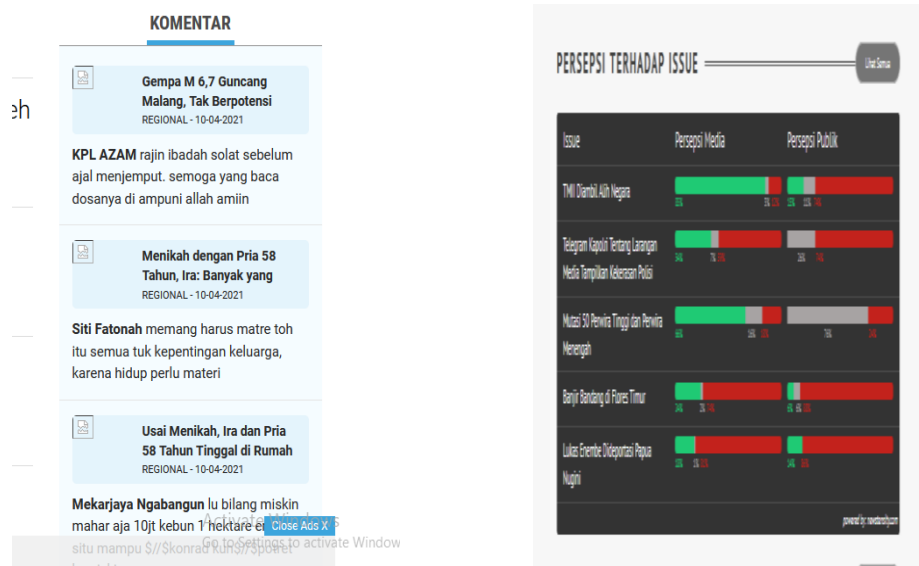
eh

KOMENTAR

Gempa M 6,7 Guncang Malang, Tak Berpotensi
REGIONAL - 10-04-2021

KPL AZAM rajin ibadah solat sebelum ajal menjemput. semoga yang baca dosanya di ampuni allah amiin

Menikah dengan Pria 58 Tahun, Ira: Banyak yang
REGIONAL - 10-04-2021

Siti Fatonah memang harus matre toh itu semua tuk kepentingan keluarga, karena hidup perlu materi

Usai Menikah, Ira dan Pria 58 Tahun Tinggal di Rumah
REGIONAL - 10-04-2021

Mekarjaya Ngabangun lu bilang miskin mahar aja 10jt kebun 1 hektare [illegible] situ mampu $//$konrad kun$//$potret

Close Ads X

Activate Windows
Go to Settings to activate Windows

PERSEPSI TERHADAP ISSUE

Lihat Semua

| Issue | Persepsi Media | Persepsi Publik |
|---|---|---|
| TMII Diambil Alih Negara | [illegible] | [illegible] |
| Telegram Kapolri Tentang Larangan Media Tampilkan Kekerasan Polisi | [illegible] | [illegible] |
| Mutasi 50 Perwira Tinggi dan Perwira Menengah | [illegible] | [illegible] |
| Banjir Bandang di Flores Timur | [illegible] | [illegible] |
| Lukas Enembe Dideportasi Papua Nugini | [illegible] | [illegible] |

powered by: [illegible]